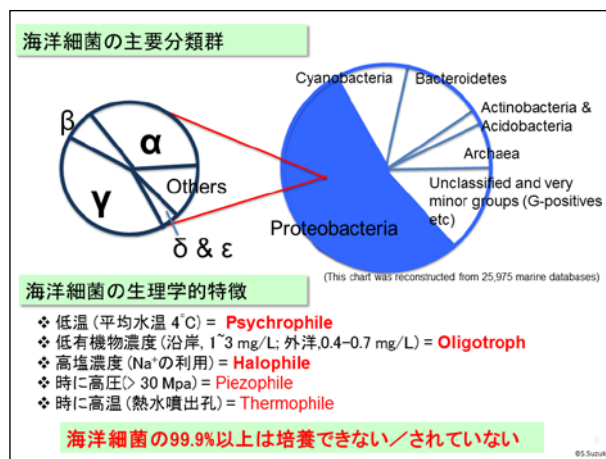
海洋細菌の主要分類群

β

α

γ

Others

δ & ε

Cyanobacteria

Bacteroidetes

Actinobacteria & Acidobacteria

Archaea

Unclassified and very minor groups (G-positives etc)

Proteobacteria

(This chart was reconstructed from 25,975 marine databases)

海洋細菌の生理学的特徴

❖ 低温 (平均水温 4°C) = **Psychrophile**
❖ 低有機物濃度 (沿岸, 1~3 mg/L; 外洋,0.4−0.7 mg/L) = **Oligotroph**
❖ 高塩濃度 ($Na^+$の利用) = **Halophile**
❖ 時に高圧(> 30 Mpa) = Piezophile
❖ 時に高温 (熱水噴出孔) = Thermophile

海洋細菌の99.9%以上は培養できない／されていない

©S.Suzuk